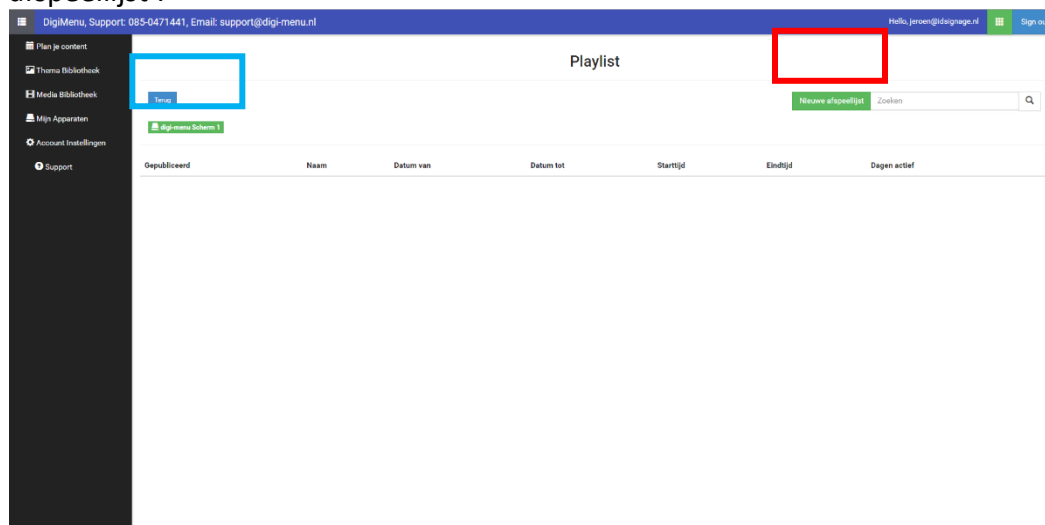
afspeellijst".

DigiMenu, Support: 085-0471441, Email: support@digi-menu.nl

Hello, jeroen@idsignage.nl

Sign ou

Plan je content

Thema Bibliotheek

Media Bibliotheek

Mijn Apparaten

Account Instellingen

Support

Playlist

Terug

Nieuwe afspeellijst

Zoeken

digi-menu Scherm 1

| Gepubliceerd | Naam | Datum van | Datum tot | Starttijd | Eindtijd | Dagen actief |
|---|---|---|---|---|---|---|